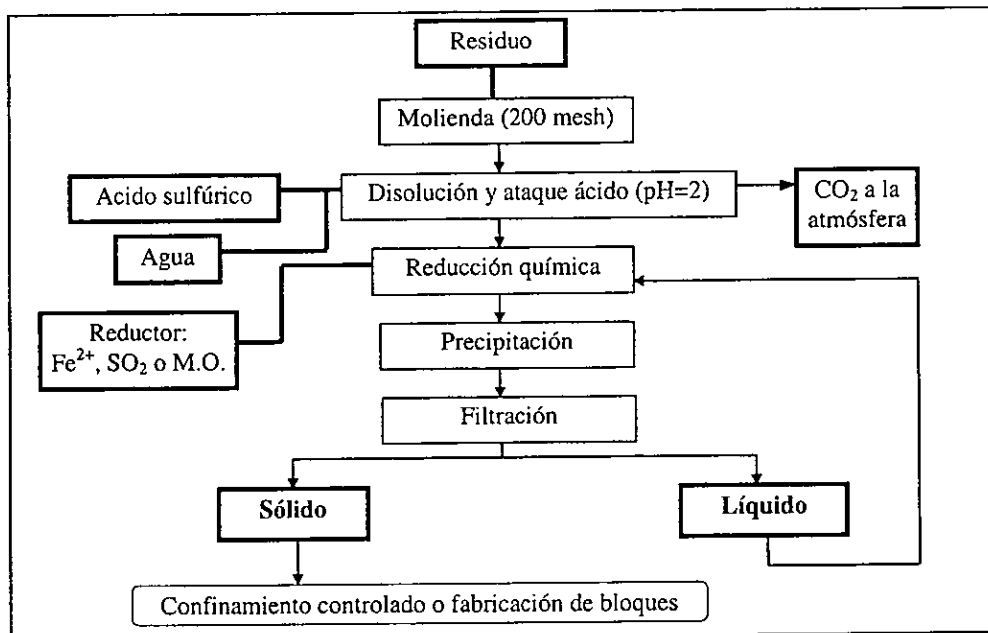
Residuo

Molienda (200 mesh)

Acido sulfúrico

Agua

Disolución y ataque ácido (pH=2)

$CO_2$ a la atmósfera

Reducción química

Reductor: $Fe^{2+}$, $SO_2$ o M.O.

Precipitación

Filtración

Sólido

Líquido

Confinamiento controlado o fabricación de bloques